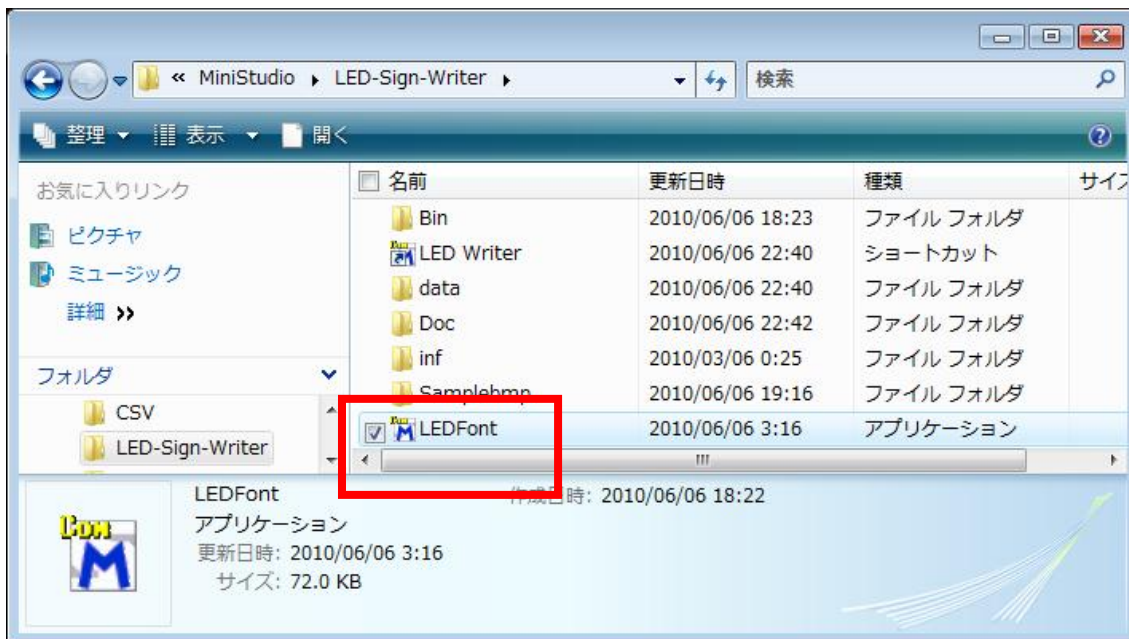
« MiniStudio ▸ LED-Sign-Writer ▸

検索

整理 ▾ 表示 ▾ 開く

お気に入りリンク

ピクチャ

ミュージック

詳細 »

フォルダ

CSV

LED-Sign-Writer

| 名前 | 更新日時 | 種類 | サイズ |
|---|---|---|---|
| Bin | 2010/06/06 18:23 | ファイル フォルダ | |
| LED Writer | 2010/06/06 22:40 | ショートカット | |
| data | 2010/06/06 22:40 | ファイル フォルダ | |
| Doc | 2010/06/06 22:42 | ファイル フォルダ | |
| inf | 2010/03/06 0:25 | ファイル フォルダ | |
| Samplebmp | 2010/06/06 19:16 | ファイル フォルダ | |
| LEDFont | 2010/06/06 3:16 | アプリケーション | |

LEDFont
アプリケーション
更新日時: 2010/06/06 3:16
サイズ: 72.0 KB
作成日時: 2010/06/06 18:22